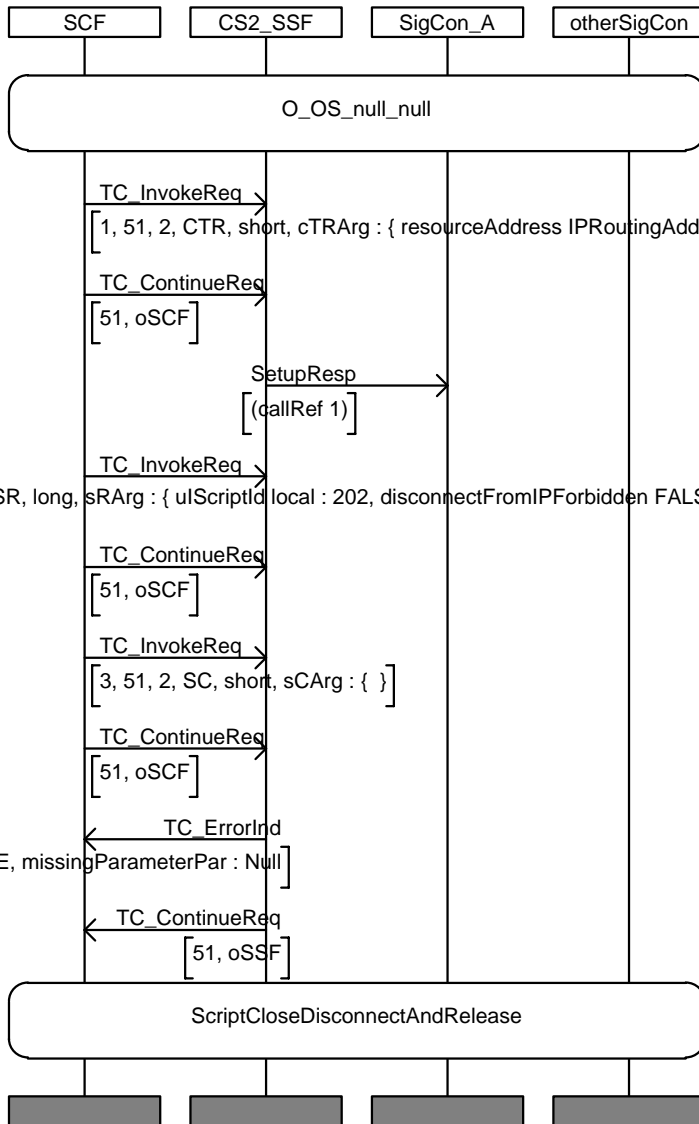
SCF
CS2_SSF
SigCon_A
otherSigCon

O_OS_null_null

TC_InvokeReq
1, 51, 2, CTR, short, cTRArg : { resourceAddress IPRoutingAdd

TC_ContinueReq
51, oSCF

SetupResp
(callRef 1)

TC_InvokeReq
SR, long, sRArg : { uIScriptId local : 202, disconnectFromIPForbidden FALS

TC_ContinueReq
51, oSCF

TC_InvokeReq
3, 51, 2, SC, short, sCArg : { }

TC_ContinueReq
51, oSCF

TC_ErrorInd
E, missingParameterPar : Null

TC_ContinueReq
51, oSSF

ScriptCloseDisconnectAndRelease